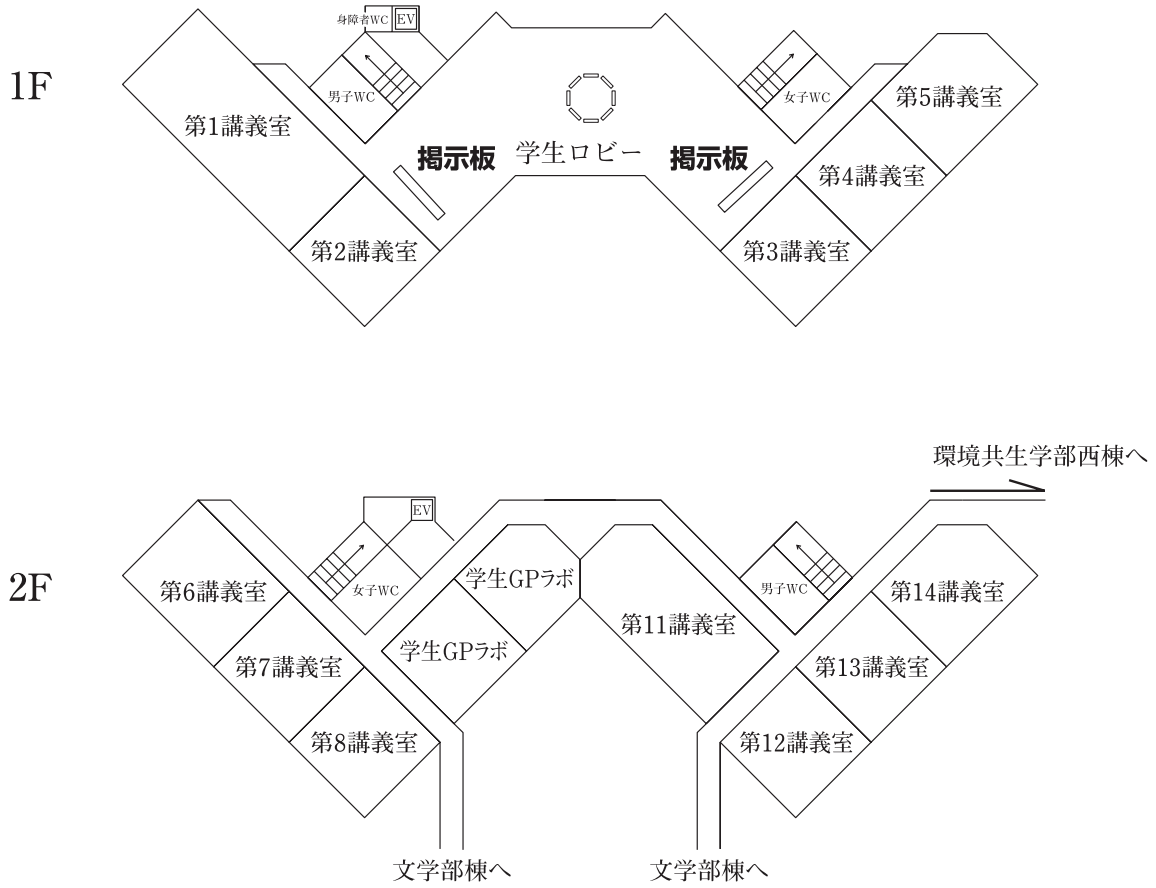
1F

身障者WC
EV
男子WC
女子WC
第1講義室
第5講義室
掲示板
学生ロビー
掲示板
第4講義室
第2講義室
第3講義室

環境共生学部西棟へ

2F

EV
女子WC
男子WC
第6講義室
学生GPラボ
第11講義室
第14講義室
第7講義室
学生GPラボ
第13講義室
第8講義室
第12講義室
文学部棟へ
文学部棟へ